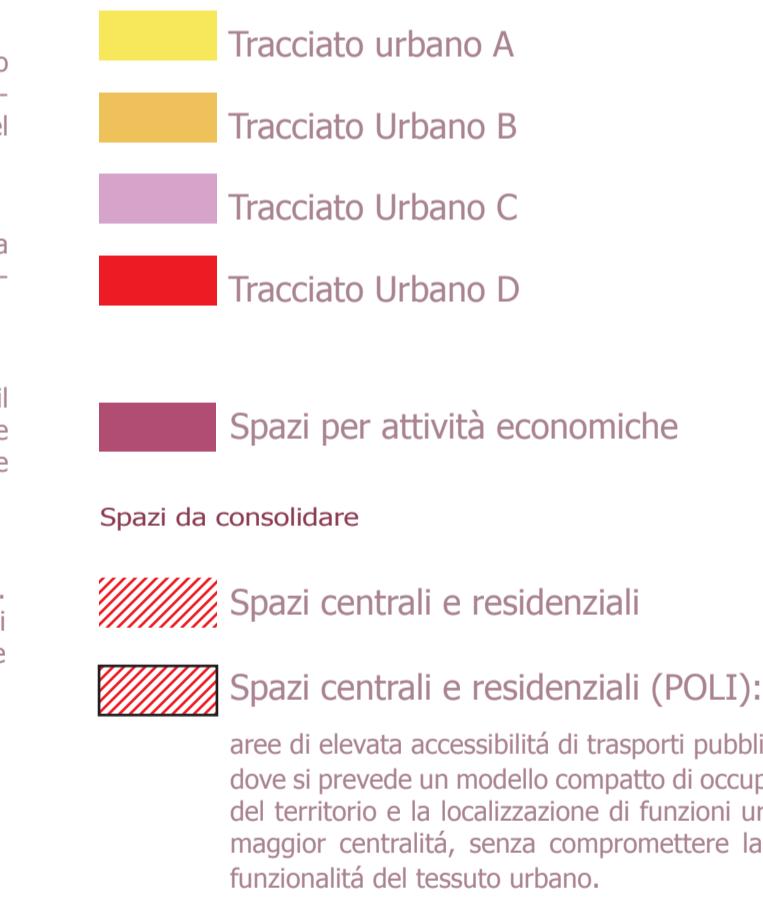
Tracciato urbano A

Tracciato Urbano B

Tracciato Urbano C

Tracciato Urbano D

Spazi per attività economiche

Spazi da consolidare

Spazi centrali e residenziali

Spazi centrali e residenziali (POLI):

aree di elevata accessibilitá di trasporti pubbli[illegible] dove si prevede un modello compatto di occup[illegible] del territorio e la localizzazione di funzioni ur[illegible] maggior centralitá, senza compromettere la funzionalitá del tessuto urbano.